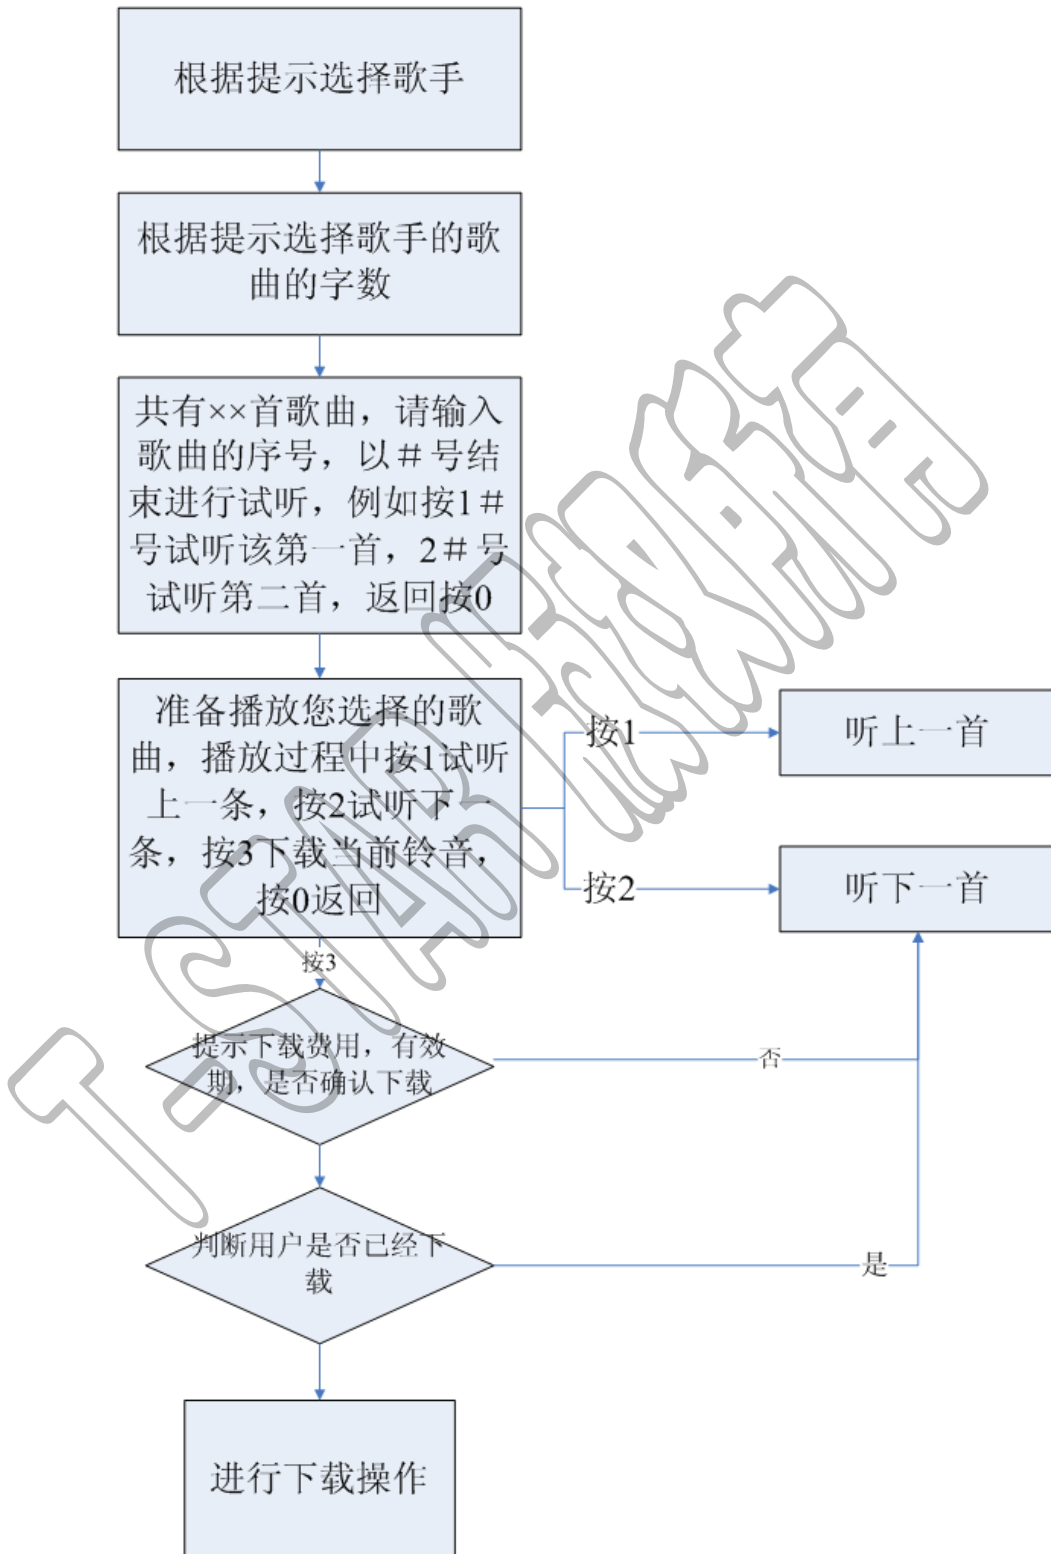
根据提示选择歌手

根据提示选择歌手的歌曲的字数

共有××首歌曲，请输入歌曲的序号，以#号结束进行试听，例如按1#号试听该第一首，2#号试听第二首，返回按0

准备播放您选择的歌曲，播放过程中按1试听上一条，按2试听下一条，按3下载当前铃音，按0返回

按1

听上一首

按2

听下一首

按3

提示下载费用，有效期，是否确认下载

否

判断用户是否已经下载

是

进行下载操作